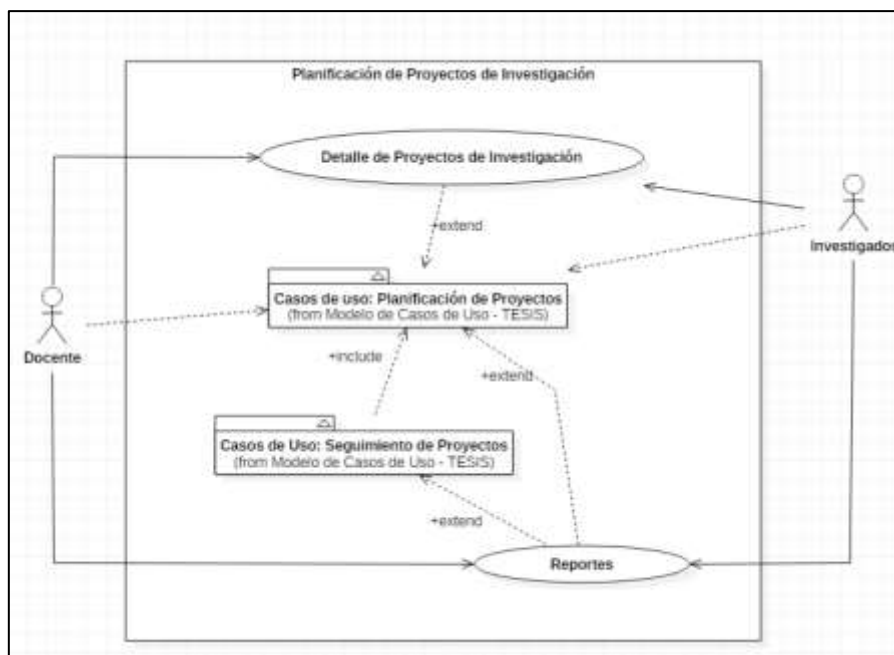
Planificación de Proyectos de Investigación

Detalle de Proyectos de Investigación

+extend

Casos de uso: Planificación de Proyectos
(from Modelo de Casos de Uso - TESIS)

Investigador

Docente

+include

+extend

Casos de Uso: Seguimiento de Proyectos
(from Modelo de Casos de Uso - TESIS)

+extend

Reportes